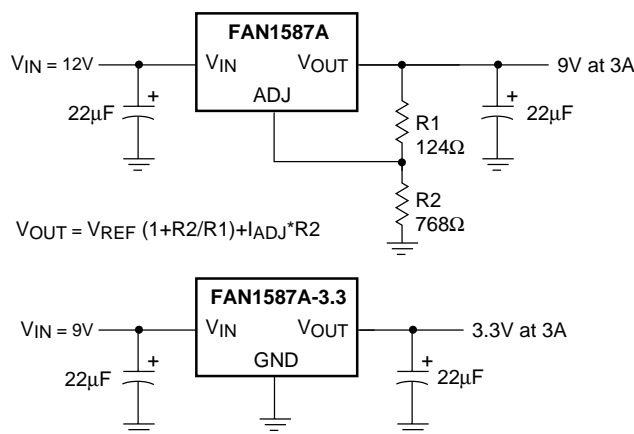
FAN1587A

$V_{IN}$ = 12V

$V_{IN}$

$V_{OUT}$

9V at 3A

ADJ

+

22µF

R1
124Ω

+

22µF

R2
768Ω

$V_{OUT} = V_{REF}$ (1+R2/R1)+$I_{ADJ}$*R2

FAN1587A-3.3

$V_{IN}$ = 9V

$V_{IN}$

$V_{OUT}$

3.3V at 3A

GND

+

22µF

+

22µF